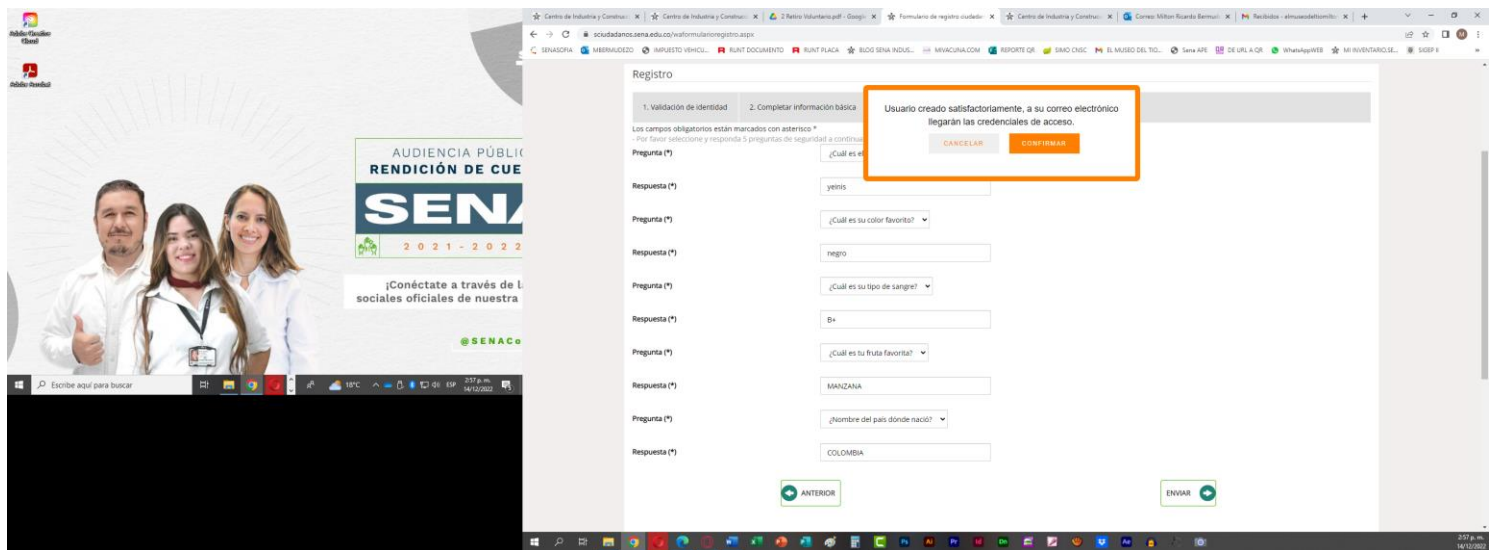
Adobe Creative Cloud

Adobe Acrobat

AUDIENCIA PÚBLIC
RENDICIÓN DE CUE
SENA
2 0 2 1 - 2 0 2 2
¡Conéctate a través de l
sociales oficiales de nuestra
@SENACo

Escribe aquí para buscar
18°C ESP 2:57 p. m. 14/12/2022

Centro de Industria y Construcc | Centro de Industria y Construcc | 2 Retiro Voluntario.pdf - Googl | Formulario de registro ciudada | Centro de Industria y Construcc | Correo: Milton Ricardo Bermud | Recibidos - almusaodattomilto |

sciudadanos.sena.edu.co/wafomularioregistro.aspx

SENASOFIA MBERMUDEZO IMPUESTO VEHICU... RUNT DOCUMENTO RUNT PLACA BLOG SENA INDUS... MIVACUNA.COM REPORTE QR SIMO CNSC EL MUSEO DEL TIO... Sena APE DE URL A QR WhatsAppWEB MI INVENTARIO SE... SIGEP II

Registro

1. Validación de identidad | 2. Completar información básica

Los campos obligatorios están marcados con asterisco *
- Por favor seleccione y responda 5 preguntas de seguridad a continua

Usuario creado satisfactoriamente, a su correo electrónico llegarán las credenciales de acceso.
CANCELAR CONFIRMAR

Pregunta (*) ¿Cuál es el
Respuesta (*) yeinis
Pregunta (*) ¿Cuál es su color favorito?
Respuesta (*) negro
Pregunta (*) ¿Cuál es su tipo de sangre?
Respuesta (*) B+
Pregunta (*) ¿Cuál es tu fruta favorita?
Respuesta (*) MANZANA
Pregunta (*) ¿Nombre del país dónde nació?
Respuesta (*) COLOMBIA

ANTERIOR ENVIAR

2:57 p. m. 14/12/2022